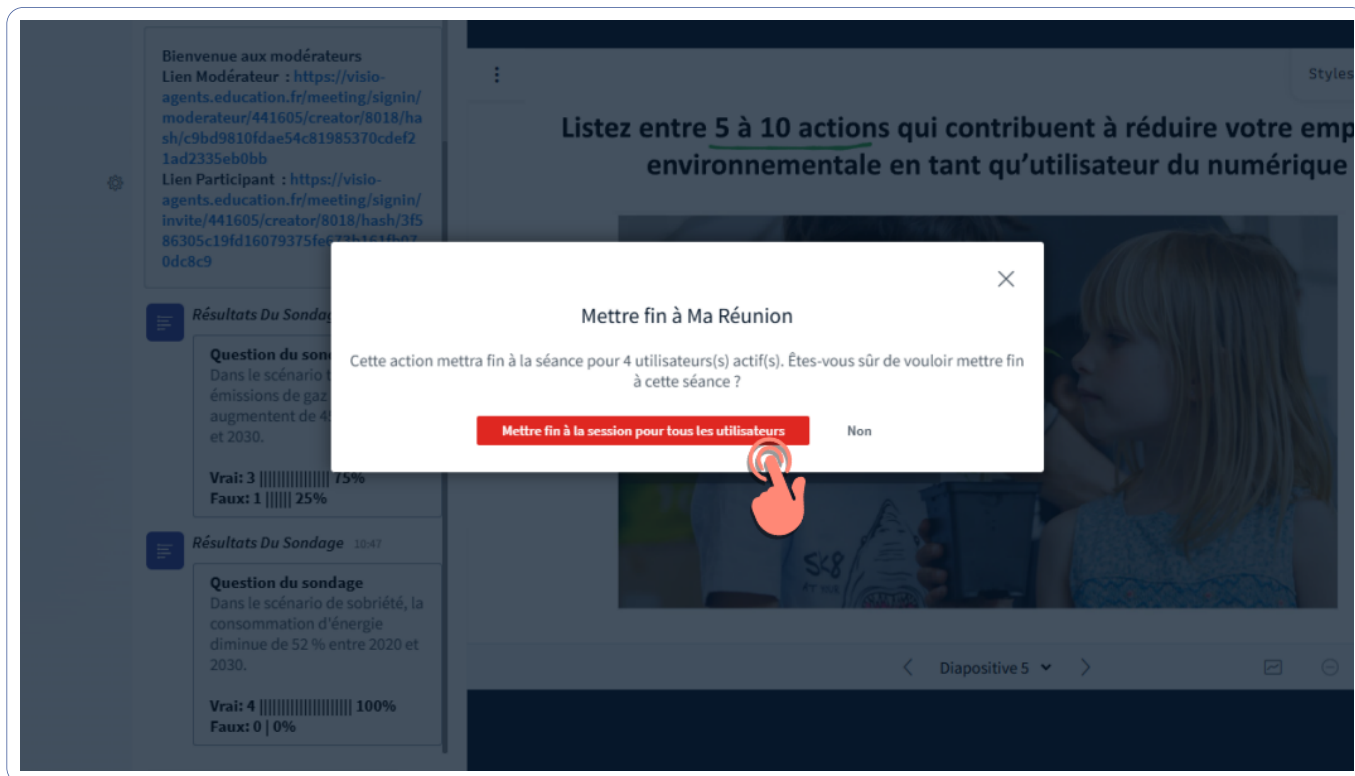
Bienvenue aux modérateurs
Lien Modérateur : https://visio-agents.education.fr/meeting/signin/moderateur/441605/creator/8018/hash/c9bd9810fdae54c81985370cdef21ad2335eb0bb
Lien Participant : https://visio-agents.education.fr/meeting/signin/invite/441605/creator/8018/hash/3f586305c19fd16079375fe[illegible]0dc8c9

Résultats Du Sondag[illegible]
Question du son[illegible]
Dans le scénario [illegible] émissions de gaz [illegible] augmentent de 4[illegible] et 2030.
Vrai: 3 |||||||||||||| 75%
Faux: 1 |||||| 25%

Résultats Du Sondage 10:47
Question du sondage
Dans le scénario de sobriété, la consommation d'énergie diminue de 52 % entre 2020 et 2030.
Vrai: 4 |||||||||||||||||| 100%
Faux: 0 | 0%

Styles

Listez entre 5 à 10 actions qui contribuent à réduire votre emp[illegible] environnementale en tant qu'utilisateur du numérique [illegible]

Mettre fin à Ma Réunion
Cette action mettra fin à la séance pour 4 utilisateurs(s) actif(s). Êtes-vous sûr de vouloir mettre fin à cette séance ?
Mettre fin à la session pour tous les utilisateurs
Non

SK8

Diapositive 5